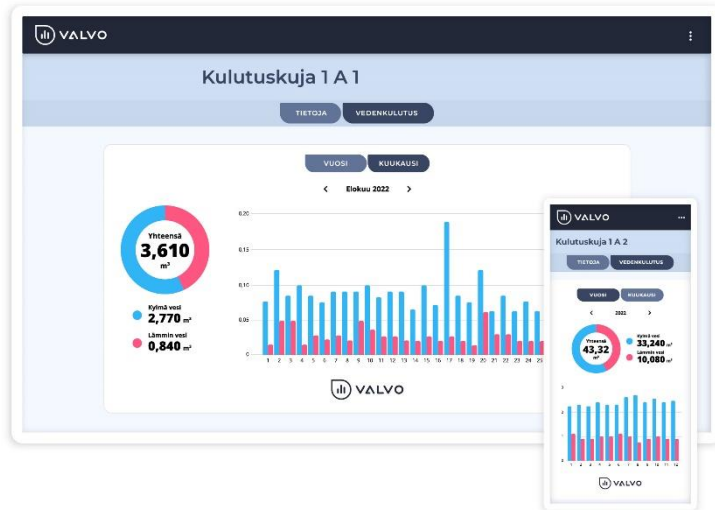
VALVO

Kulutuskuja 1 A 1

TIETOJA VEDENKULUTUS

VUOSI KUUKAUSI

< Elokuu 2022 >

Yhteensä
3,610
m³

Kylmä vesi
2,770 m³

Lämmin vesi
0,840 m³

0,20
0,15
0,10
0,05
0

1 2 3 4 5 6 7 8 9 10 11 12 13 14 15 16 17 18 19 20 21 22 23 24 25

VALVO

VALVO

Kulutuskuja 1 A 2

TIETOJA VEDENKULUTUS

VUOSI KUUKAUSI

< 2022 >

Yhteensä
43,32
m³

Kylmä vesi
33,240 m³

Lämmin vesi
10,080 m³

3
2
1
0

1 2 3 4 5 6 7 8 9 10 11 12

VALVO